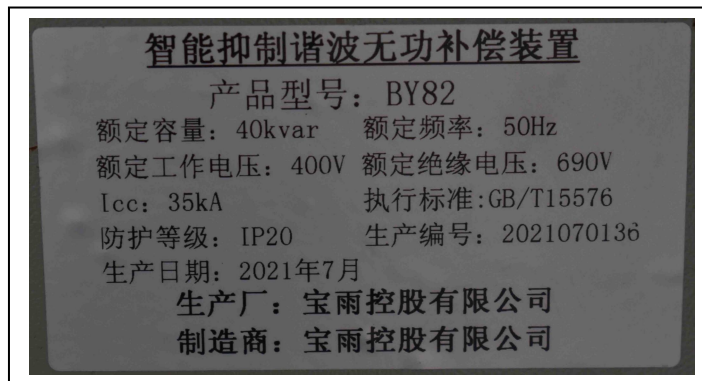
智能抑制谐波无功补偿装置

产品型号：BY82

额定容量：40kvar 额定频率：50Hz

额定工作电压：400V 额定绝缘电压：690V

Icc：35kA 执行标准：GB/T15576

防护等级：IP20 生产编号：2021070136

生产日期：2021年7月

生产厂：宝雨控股有限公司

制造商：宝雨控股有限公司